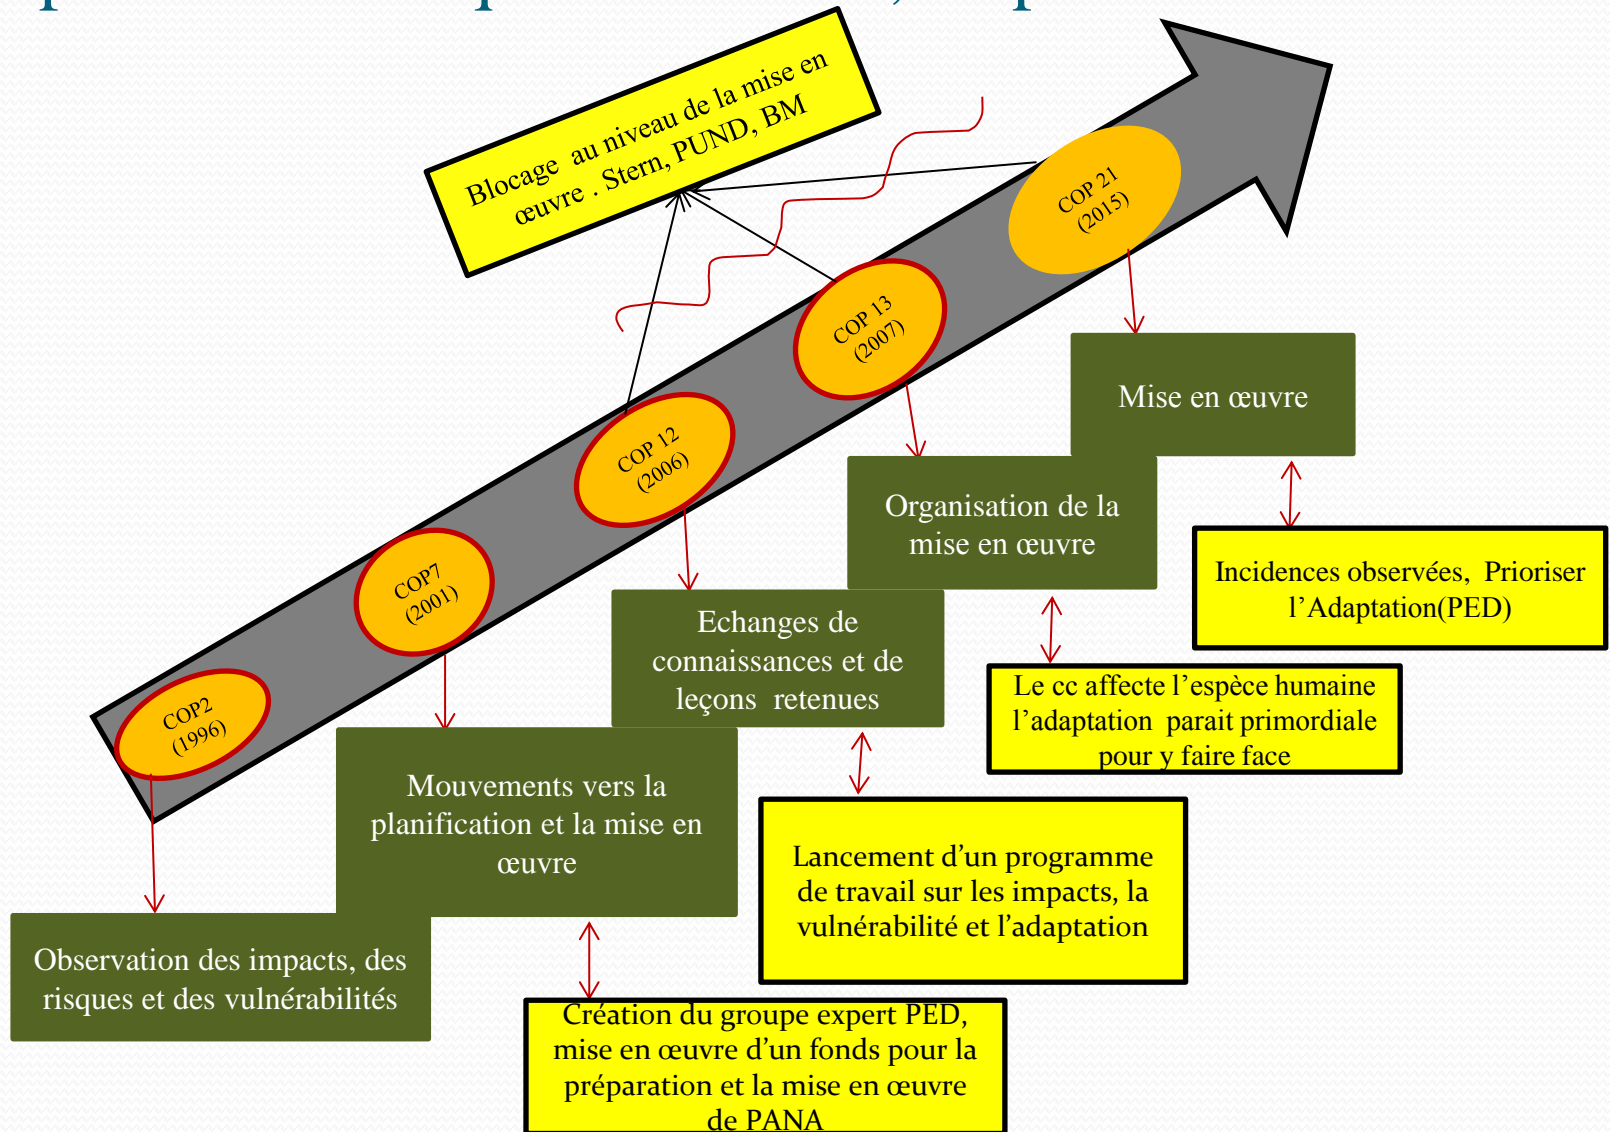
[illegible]

Blocage au niveau de la mise en œuvre . Stern, PUND, BM

COP 21 (2015)

COP 13 (2007)

COP 12 (2006)

COP7 (2001)

COP2 (1996)

Mise en œuvre

Organisation de la mise en œuvre

Incidences observées, Prioriser l'Adaptation(PED)

Echanges de connaissances et de leçons retenues

Le cc affecte l'espèce humaine l'adaptation parait primordiale pour y faire face

Mouvements vers la planification et la mise en œuvre

Lancement d'un programme de travail sur les impacts, la vulnérabilité et l'adaptation

Observation des impacts, des risques et des vulnérabilités

Création du groupe expert PED, mise en œuvre d'un fonds pour la préparation et la mise en œuvre de PANA